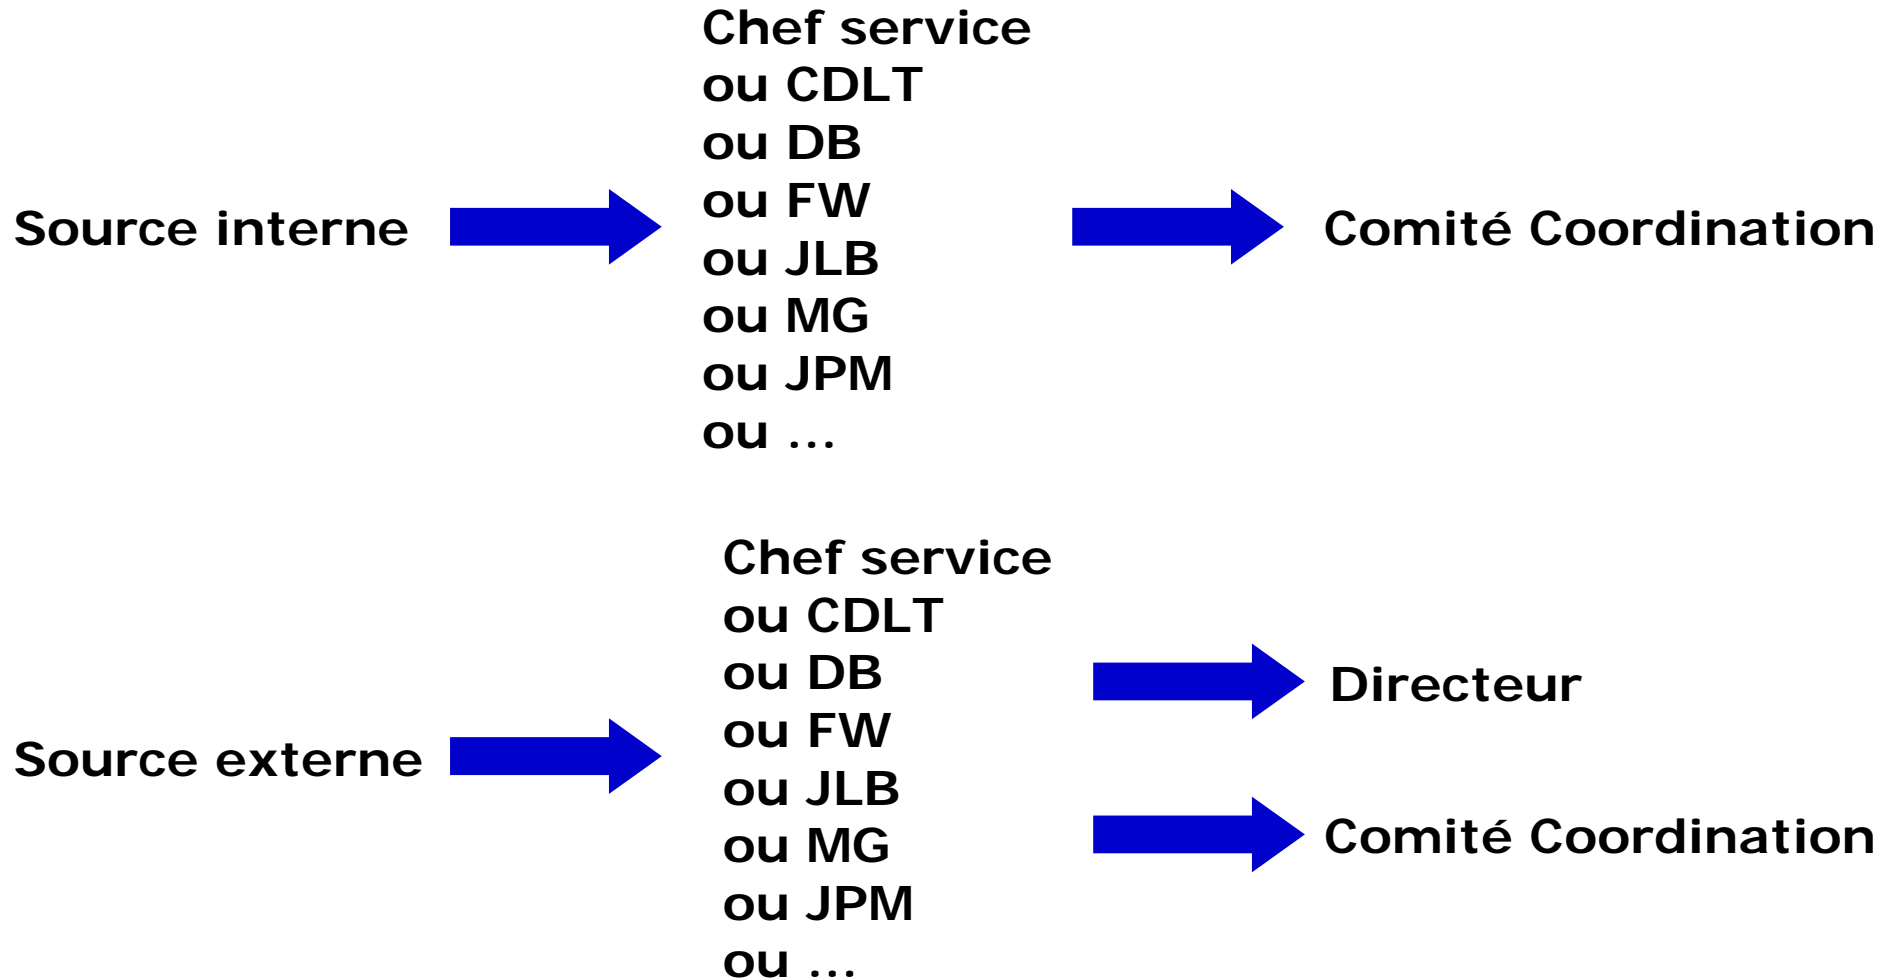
Source interne

Chef service
ou CDLT
ou DB
ou FW
ou JLB
ou MG
ou JPM
ou ...

Comité Coordination

Source externe

Chef service
ou CDLT
ou DB
ou FW
ou JLB
ou MG
ou JPM
ou ...

Directeur

Comité Coordination